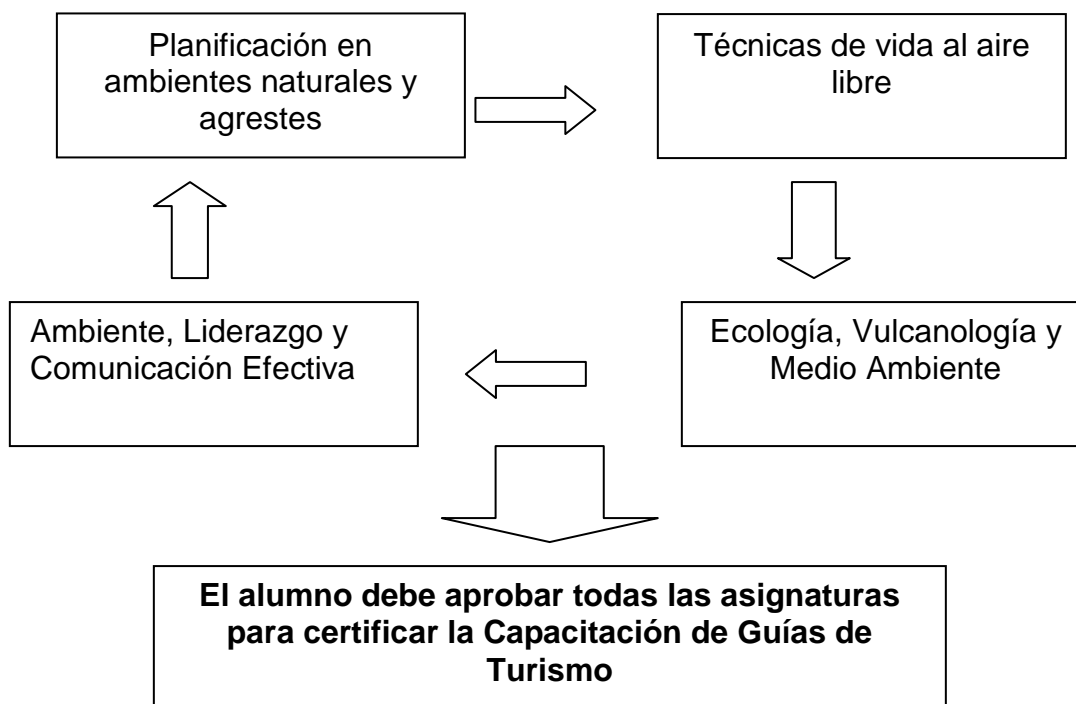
Planificación en ambientes naturales y agrestes

Técnicas de vida al aire libre

Ecología, Vulcanología y Medio Ambiente

Ambiente, Liderazgo y Comunicación Efectiva

**El alumno debe aprobar todas las asignaturas para certificar la Capacitación de Guías de Turismo**